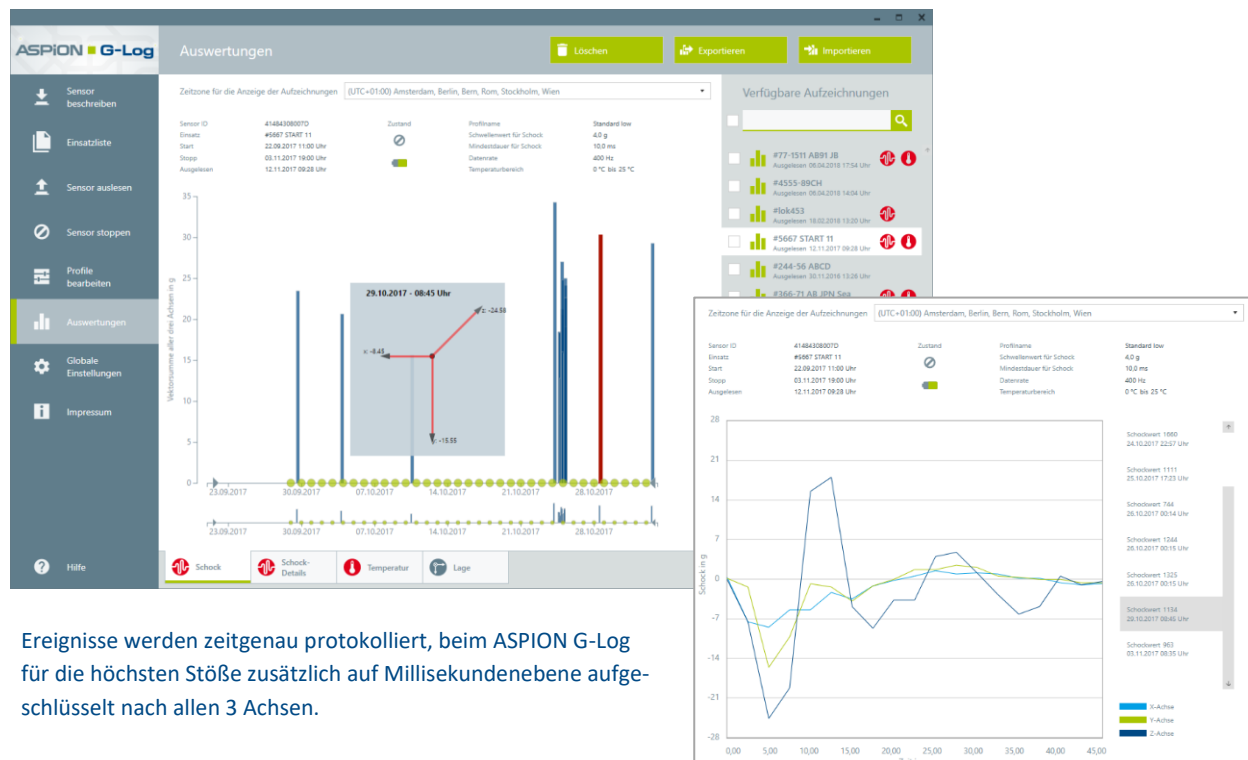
ASPION G-Log

Auswertungen

Löschen

Exportieren

Importieren

Sensor beschreiben

Einsatzliste

Sensor auslesen

Sensor stoppen

Profile bearbeiten

Auswertungen

Globale Einstellungen

Impressum

Hilfe

Zeitzone für die Anzeige der Aufzeichnungen (UTC+01:00) Amsterdam, Berlin, Bern, Rom, Stockholm, Wien

| Sensor ID | 41484308007D | Zustand | Profilname | Standard low |
|---|---|---|---|---|
| Einsatz | #5667 START 11 | | Schwellenwert für Schock | 4,0 g |
| Start | 22.09.2017 11:00 Uhr | | Mindestdauer für Schock | 10,0 ms |
| Stopp | 03.11.2017 19:00 Uhr | | Datenrate | 400 Hz |
| Ausgelesen | 12.11.2017 09:28 Uhr | | Temperaturbereich | 0 °C bis 25 °C |

Vektorsumme aller drei Achsen in g

35
30
25
20
15
10
5
0

29.10.2017 - 08:45 Uhr
z: -24.58
x: -8.43
y: -15.55

23.09.2017 30.09.2017 07.10.2017 14.10.2017 21.10.2017 28.10.2017

Schock

Schock-Details

Temperatur

Lage

Verfügbare Aufzeichnungen

#77-1511 AB91 JB
Ausgelesen 09.04.2018 17:54 Uhr

#4555-89CH
Ausgelesen 09.04.2018 14:04 Uhr

#lok453
Ausgelesen 18.02.2018 13:20 Uhr

#5667 START 11
Ausgelesen 12.11.2017 09:28 Uhr

#244-56 ABCD
Ausgelesen 30.11.2016 13:26 Uhr

#366-71 AB JPN Sea

Zeitzone für die Anzeige der Aufzeichnungen (UTC+01:00) Amsterdam, Berlin, Bern, Rom, Stockholm, Wien

| Sensor ID | 41484308007D | Zustand | Profilname | Standard low |
|---|---|---|---|---|
| Einsatz | #5667 START 11 | | Schwellenwert für Schock | 4,0 g |
| Start | 22.09.2017 11:00 Uhr | | Mindestdauer für Schock | 10,0 ms |
| Stopp | 03.11.2017 19:00 Uhr | | Datenrate | 400 Hz |
| Ausgelesen | 12.11.2017 09:28 Uhr | | Temperaturbereich | 0 °C bis 25 °C |

Schock in g

28
21
14
7
0
-7
-14
-21
-28

0,00 5,00 10,00 15,00 20,00 25,00 30,00 35,00 40,00 45,00

Schockwert 1660
24.10.2017 22:57 Uhr

Schockwert 1111
25.10.2017 17:23 Uhr

Schockwert 744
26.10.2017 00:14 Uhr

Schockwert 1244
26.10.2017 00:15 Uhr

Schockwert 1325
26.10.2017 00:15 Uhr

Schockwert 1134
29.10.2017 08:45 Uhr

Schockwert 863
03.11.2017 08:35 Uhr

X-Achse
Y-Achse
Z-Achse

Ereignisse werden zeitgenau protokolliert, beim ASPION G-Log für die höchsten Stöße zusätzlich auf Millisekundenebene aufgeschlüsselt nach allen 3 Achsen.